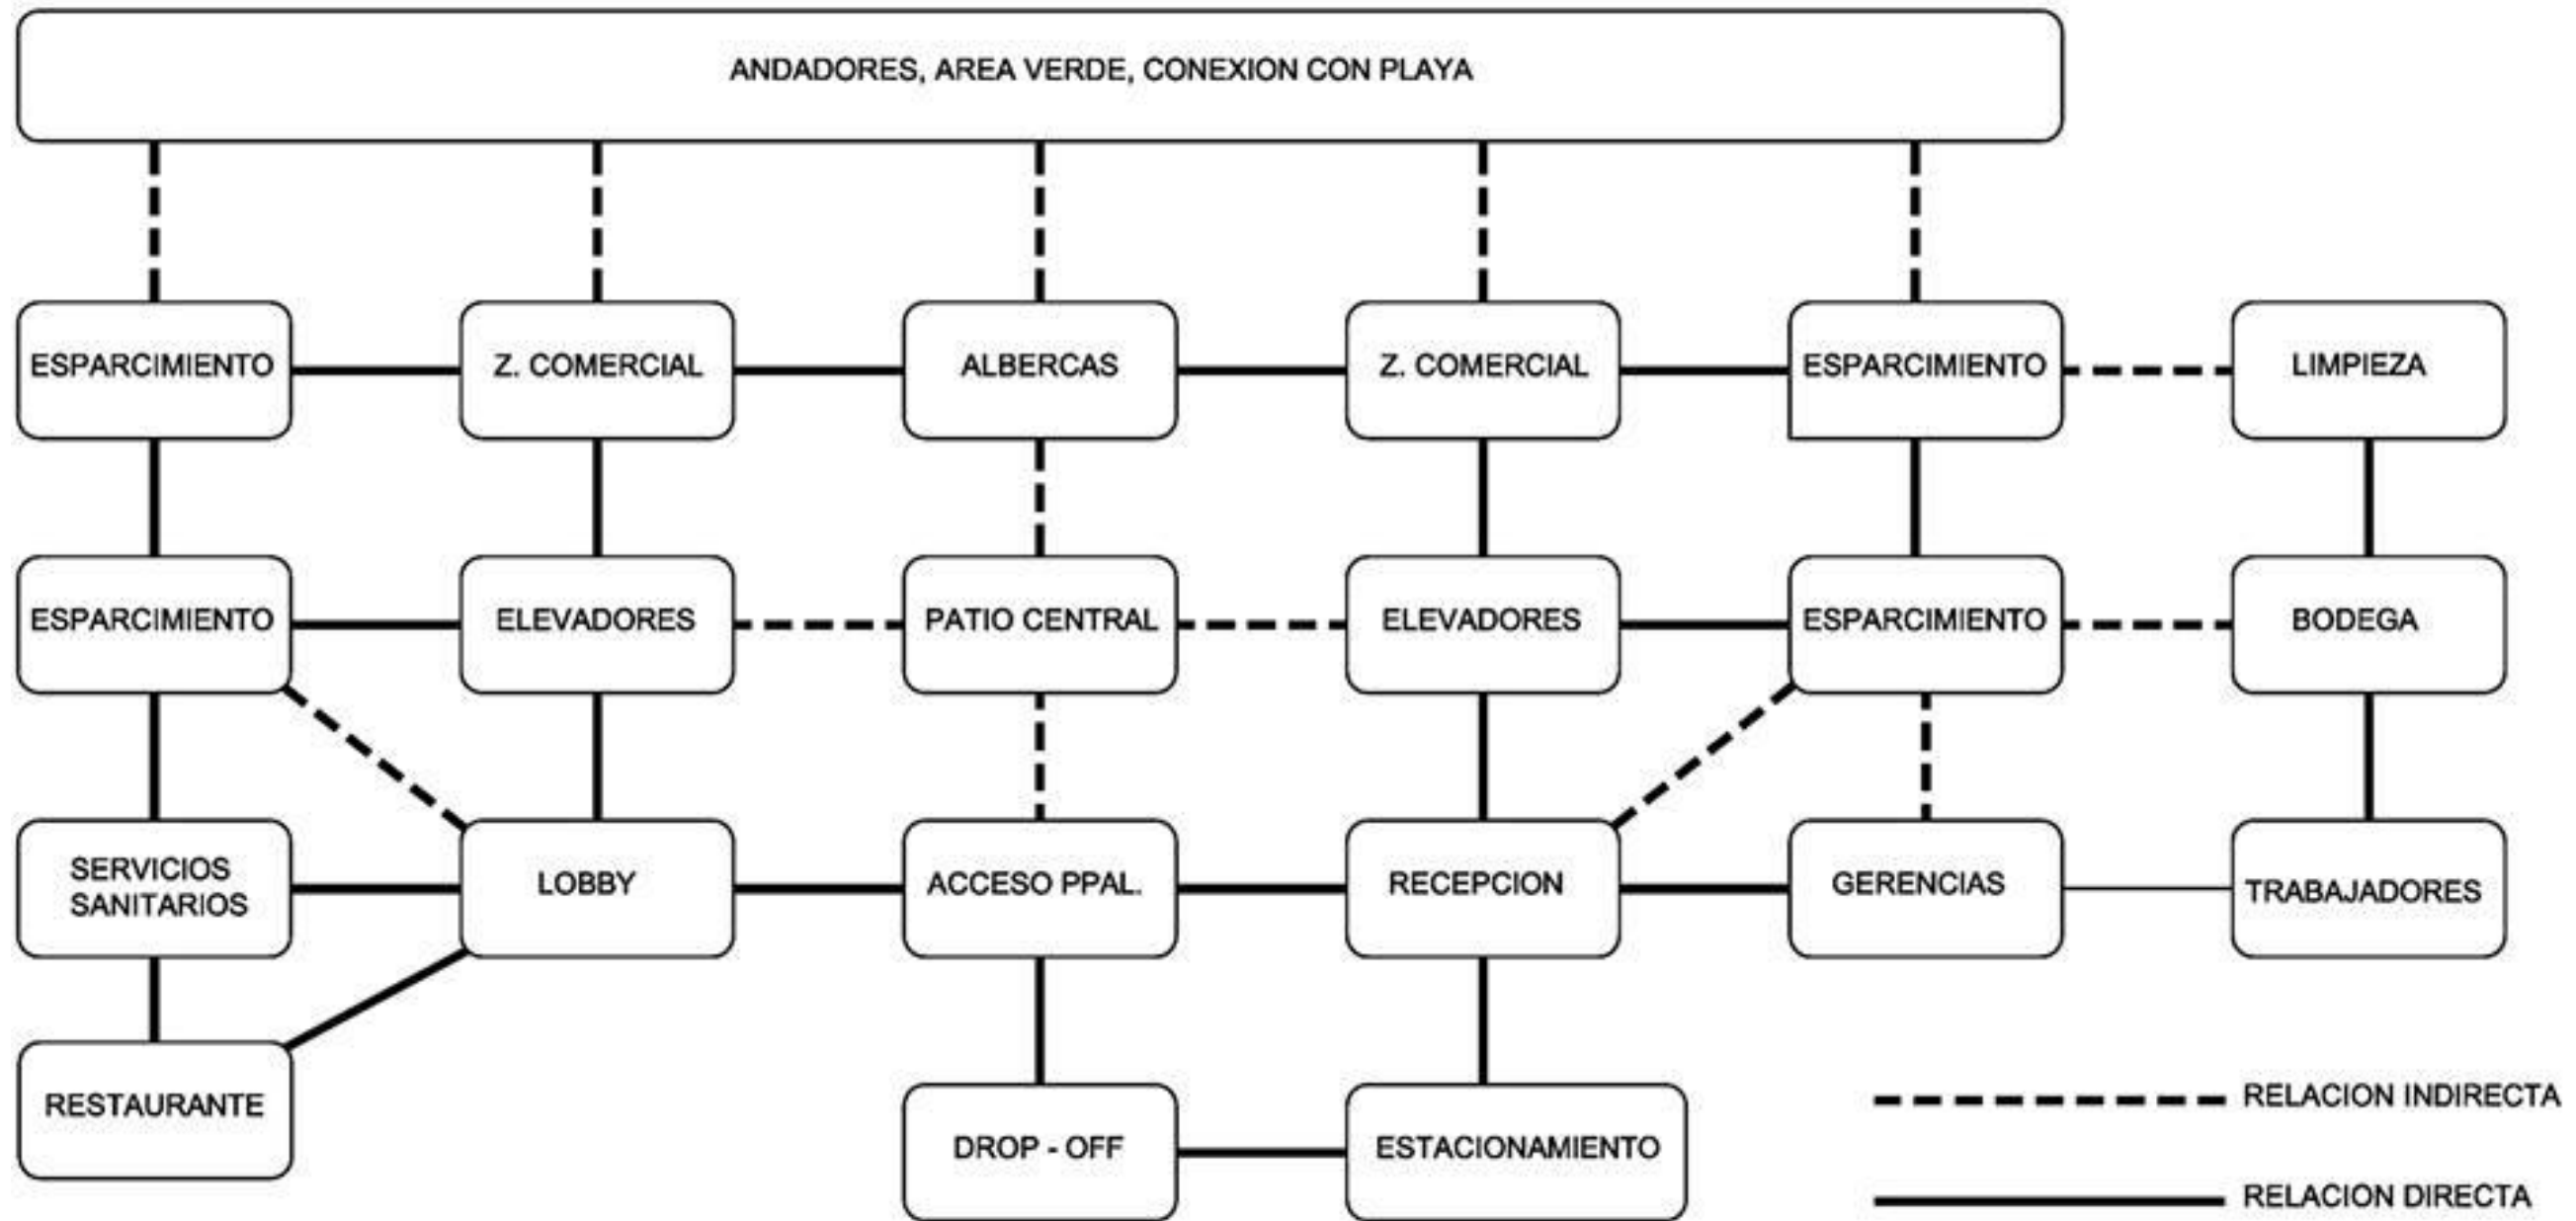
ANDADORES, AREA VERDE, CONEXION CON PLAYA

ESPARCIMIENTO

Z. COMERCIAL

ALBERCAS

Z. COMERCIAL

ESPARCIMIENTO

LIMPIEZA

ESPARCIMIENTO

ELEVADORES

PATIO CENTRAL

ELEVADORES

ESPARCIMIENTO

BODEGA

SERVICIOS SANITARIOS

LOBBY

ACCESO PPAL.

RECEPCION

GERENCIAS

TRABAJADORES

RESTAURANTE

DROP - OFF

ESTACIONAMIENTO

RELACION INDIRECTA

RELACION DIRECTA